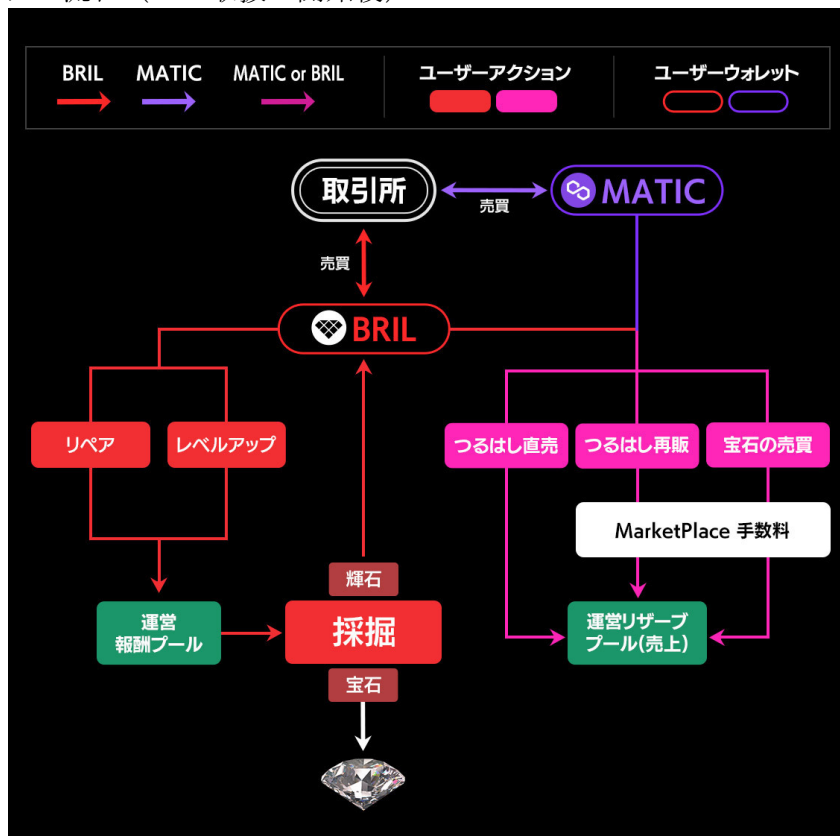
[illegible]

BRIL MATIC MATIC or BRIL

ユーザーアクション

ユーザーウォレット

取引所

売買

MATIC

売買

BRIL

リペア

レベルアップ

つるはし直売

つるはし再販

宝石の売買

MarketPlace 手数料

輝石

運営報酬プール

採掘

運営リザーブプール(売上)

宝石